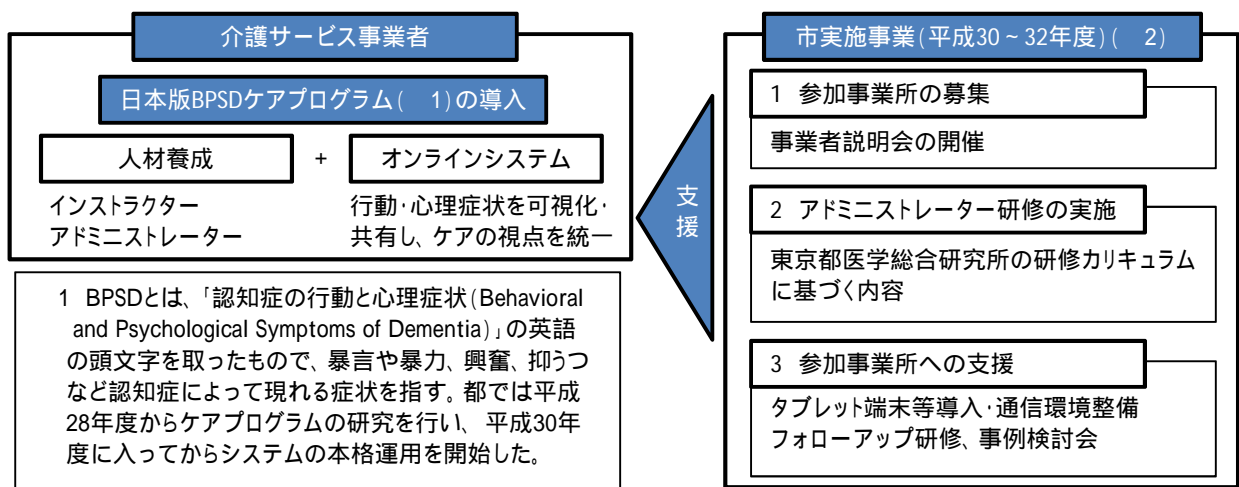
介護サービス事業者

日本版BPSDケアプログラム(　1)の導入

人材養成

+

オンラインシステム

インストラクター
アドミニストレーター

行動・心理症状を可視化・共有し、ケアの視点を統一

1　BPSDとは、「認知症の行動と心理症状(Behavioral and Psychological Symptoms of Dementia)」の英語の頭文字を取ったもので、暴言や暴力、興奮、抑うつなど認知症によって現れる症状を指す。都では平成28年度からケアプログラムの研究を行い、平成30年度に入ってからシステムの本格運用を開始した。

支援

市実施事業(平成30～32年度)(　2)

1　参加事業所の募集

事業者説明会の開催

2　アドミニストレーター研修の実施

東京都医学総合研究所の研修カリキュラムに基づく内容

3　参加事業所への支援

タブレット端末等導入・通信環境整備
フォローアップ研修、事例検討会